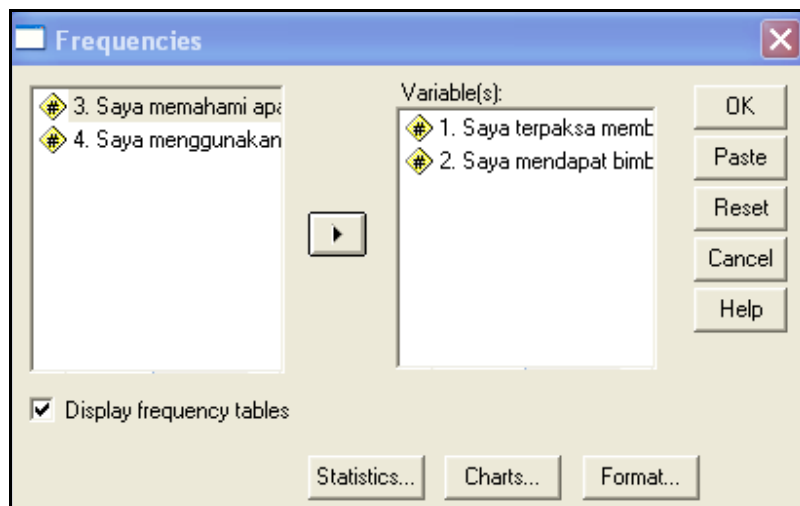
Frequencies

3. Saya memahami apa
4. Saya menggunakan

Variable(s):
1. Saya terpaksa memb
2. Saya mendapat bimb

OK
Paste
Reset
Cancel
Help

Display frequency tables

Statistics...
Charts...
Format...